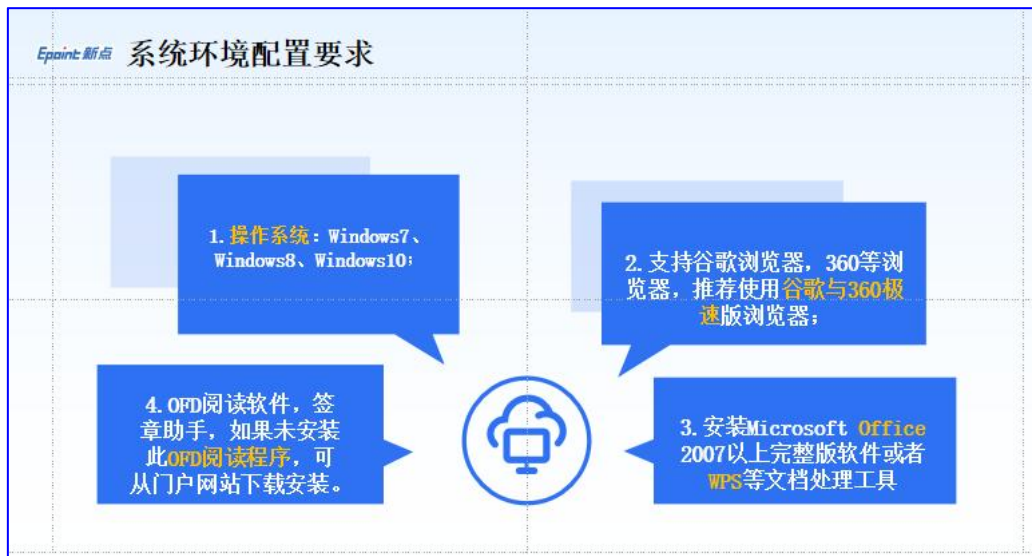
Epoint 新点 系统环境配置要求

1. 操作系统：Windows7、Windows8、Windows10；

2. 支持谷歌浏览器，360等浏览器，推荐使用谷歌与360极速版浏览器；

4. OFD阅读软件，签章助手，如果未安装此OFD阅读程序，可从门户网站下载安装。

3. 安装Microsoft Office 2007以上完整版软件或者WPS等文档处理工具